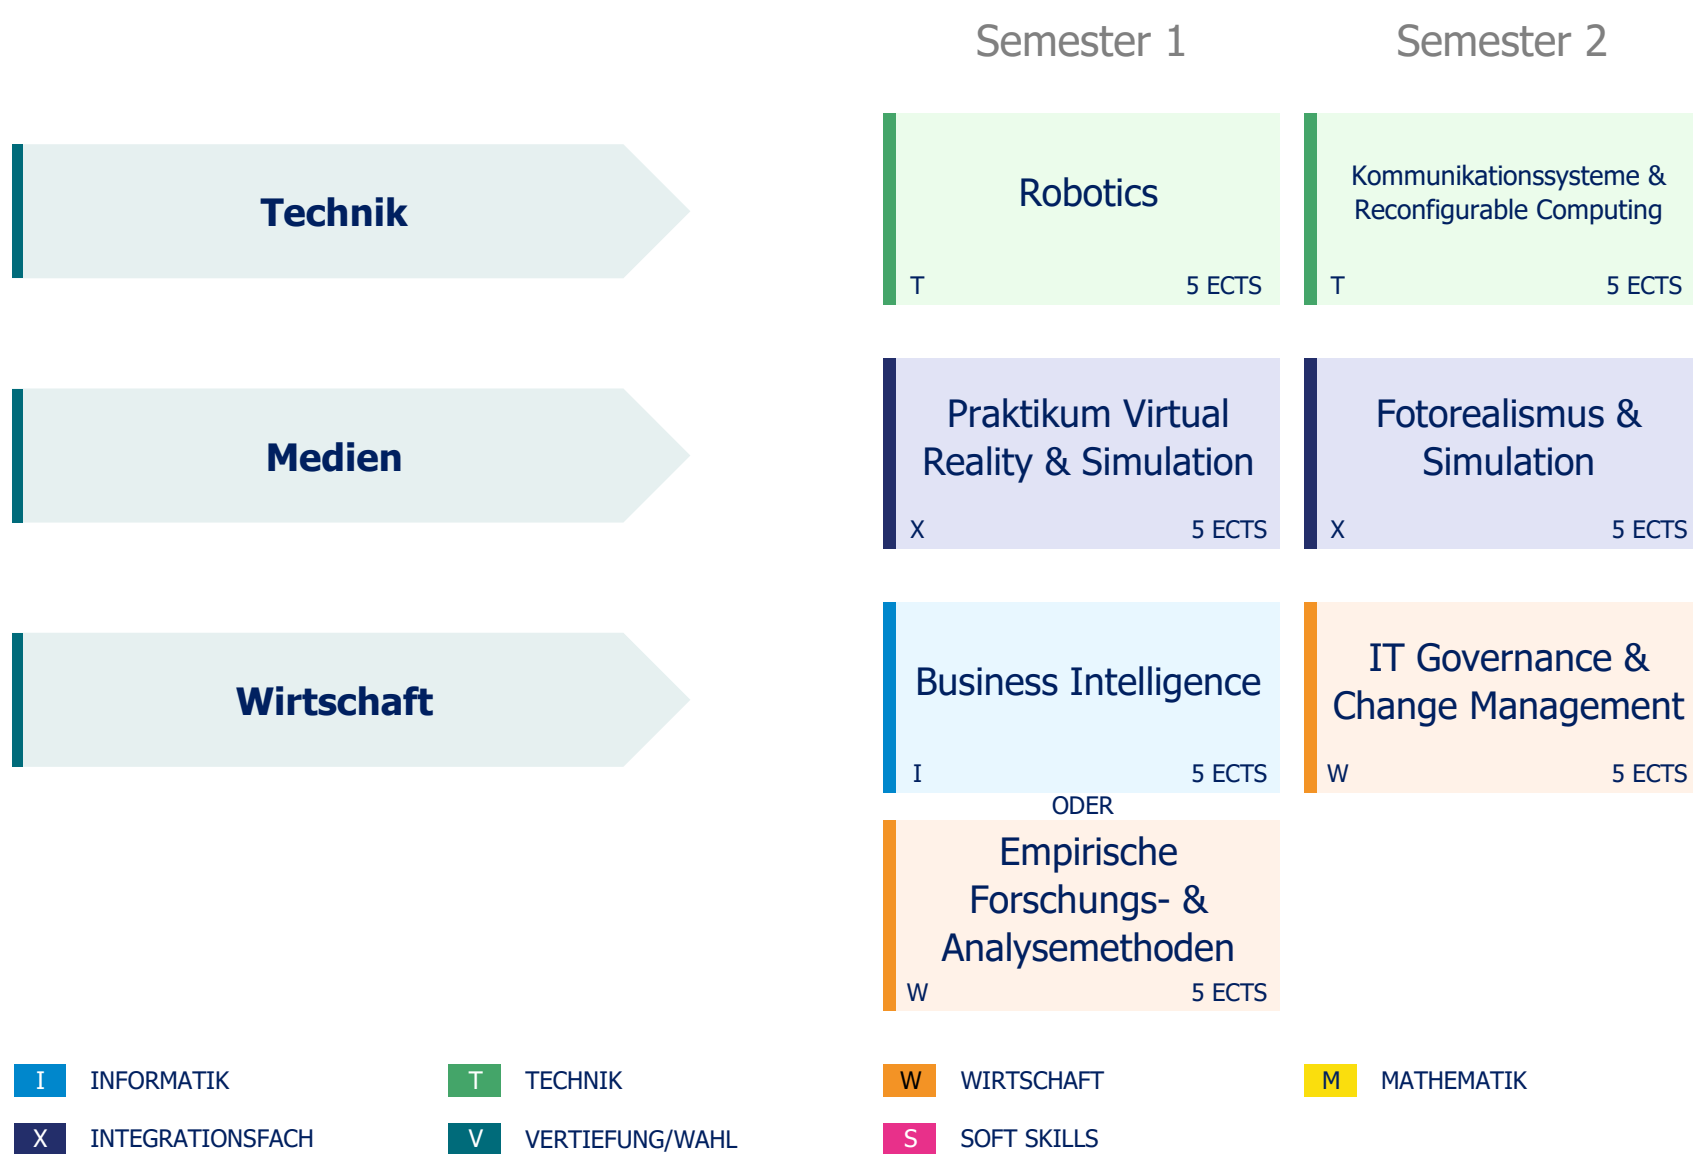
Semester 1

Semester 2

Technik

Robotics
T 5 ECTS

Kommunikationssysteme & Reconfigurable Computing
T 5 ECTS

Medien

Praktikum Virtual Reality & Simulation
X 5 ECTS

Fotorealismus & Simulation
X 5 ECTS

Wirtschaft

Business Intelligence
I 5 ECTS

ODER

Empirische Forschungs- & Analysemethoden
W 5 ECTS

IT Governance & Change Management
W 5 ECTS

I INFORMATIK
T TECHNIK
W WIRTSCHAFT
M MATHEMATIK
X INTEGRATIONSFACH
V VERTIEFUNG/WAHL
S SOFT SKILLS